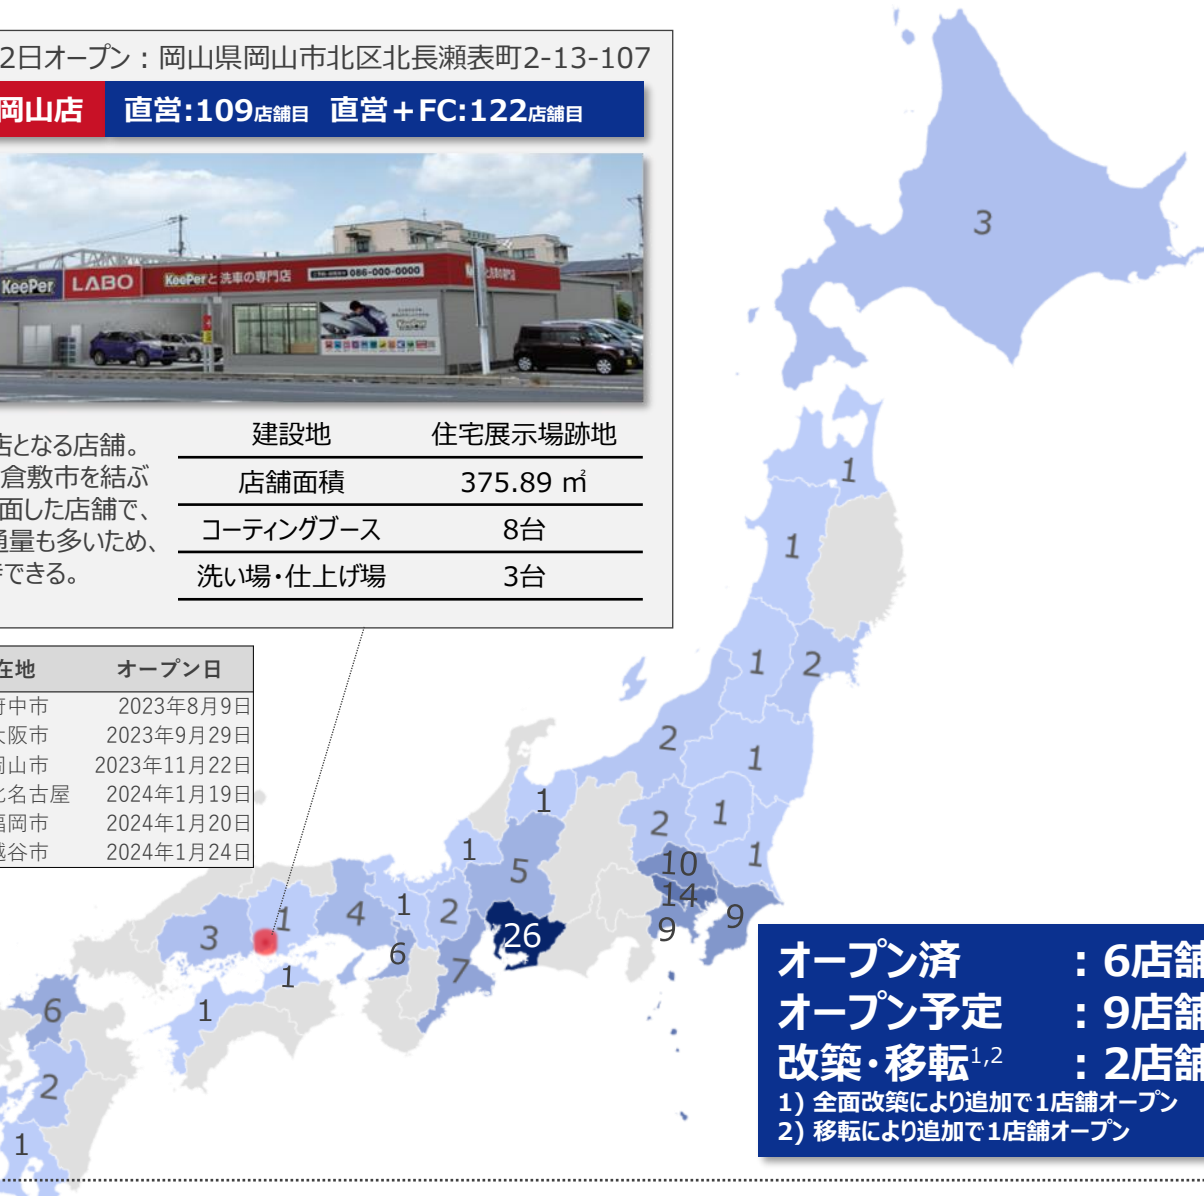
2日オープン：岡山県岡山市北区北長瀬表町2-13-107

岡山店　直営:109店舗目　直営＋FC:122店舗目

KeePer LABO　KeePerと洗車の専門店　086-000-0000

店となる店舗。
倉敷市を結ぶ
面した店舗で、
通量も多いため、
できる。

| 建設地 | 住宅展示場跡地 |
|---|---|
| 店舗面積 | 375.89 ㎡ |
| コーティングブース | 8台 |
| 洗い場・仕上げ場 | 3台 |

| 在地 | オープン日 |
|---|---|
| 府中市 | 2023年8月9日 |
| 大阪市 | 2023年9月29日 |
| 岡山市 | 2023年11月22日 |
| 北名古屋 | 2024年1月19日 |
| 福岡市 | 2024年1月20日 |
| 越谷市 | 2024年1月24日 |

3
1
1
1 2
2
1
1
2 1
1
5
1
10
14
9
9
26
3 1 4 1 2
6
7
1
1
6
2
1

オープン済　：6店舗
オープン予定　：9店舗
改築・移転$^{1,2}$　：2店舗
1) 全面改築により追加で1店舗オープン
2) 移転により追加で1店舗オープン